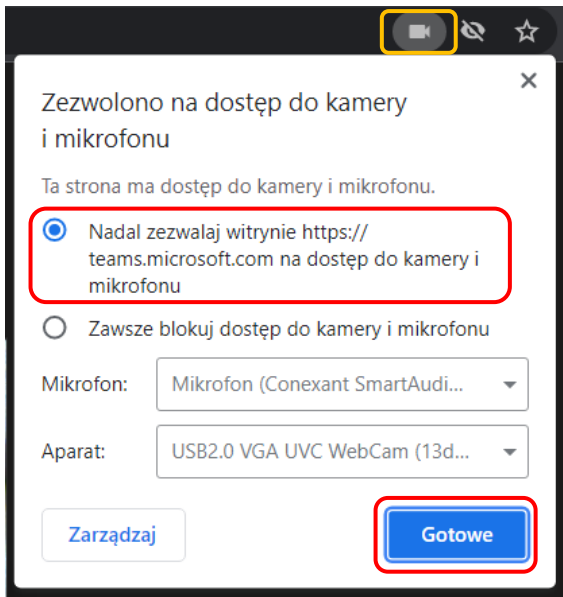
Zezwolono na dostęp do kamery i mikrofonu

Ta strona ma dostęp do kamery i mikrofonu.

Nadal zezwalaj witrynie https://teams.microsoft.com na dostęp do kamery i mikrofonu

Zawsze blokuj dostęp do kamery i mikrofonu

Mikrofon: Mikrofon (Conexant SmartAudi...

Aparat: USB2.0 VGA UVC WebCam (13d...

Zarządzaj

Gotowe